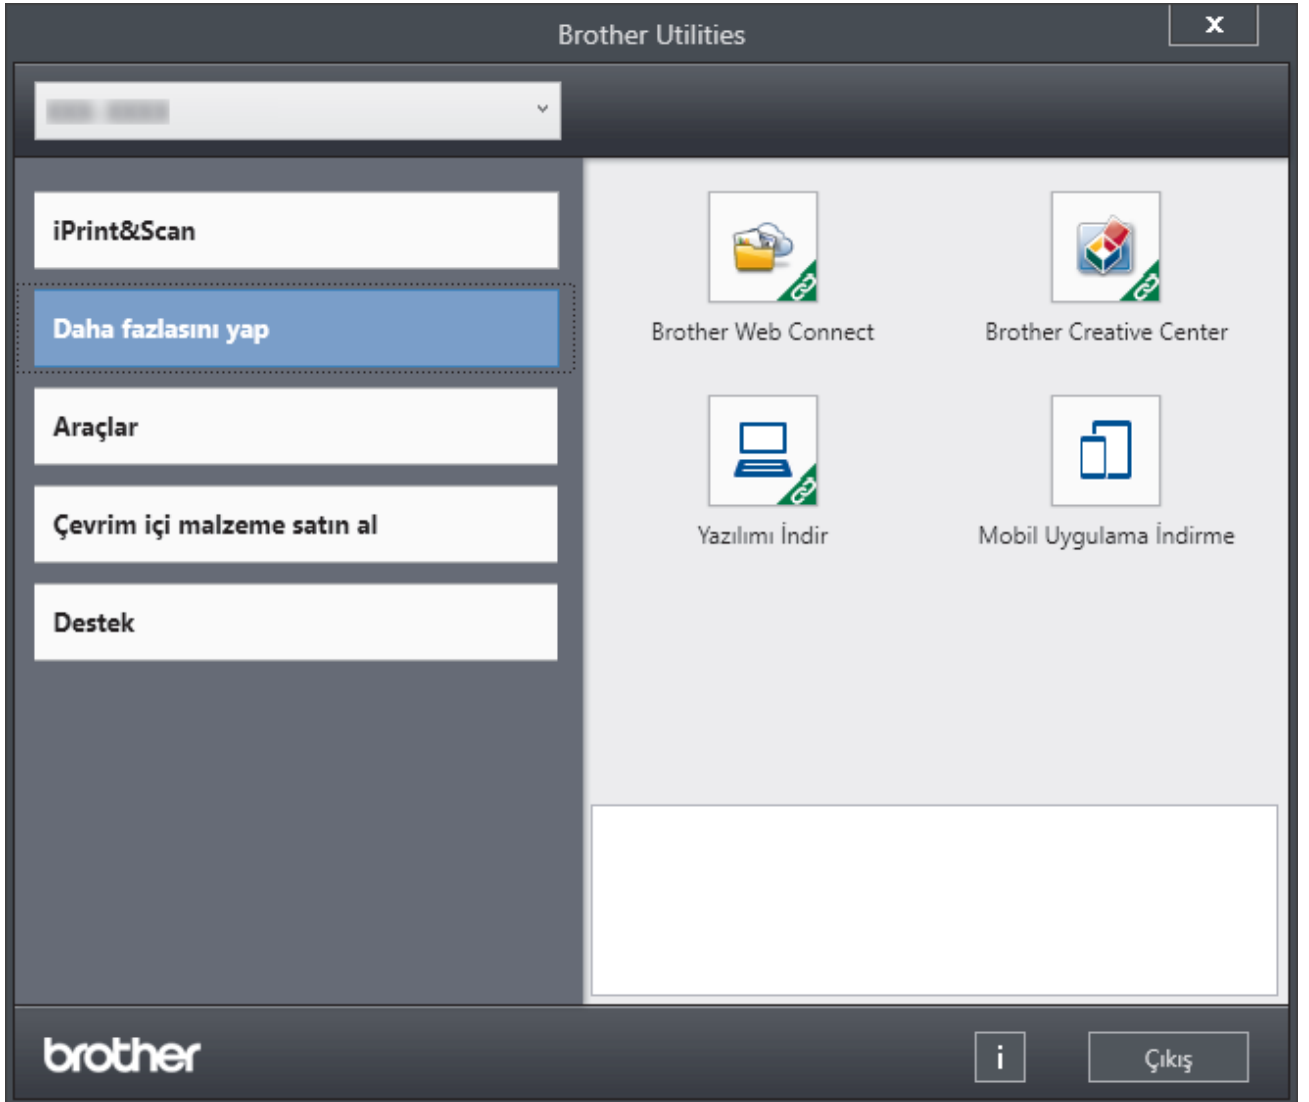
Brother Utilities

x

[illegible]

iPrint&Scan

Daha fazlasını yap

Araçlar

Çevrim içi malzeme satın al

Destek

Brother Web Connect

Brother Creative Center

Yazılımı İndir

Mobil Uygulama İndirme

brother

i

Çıkış